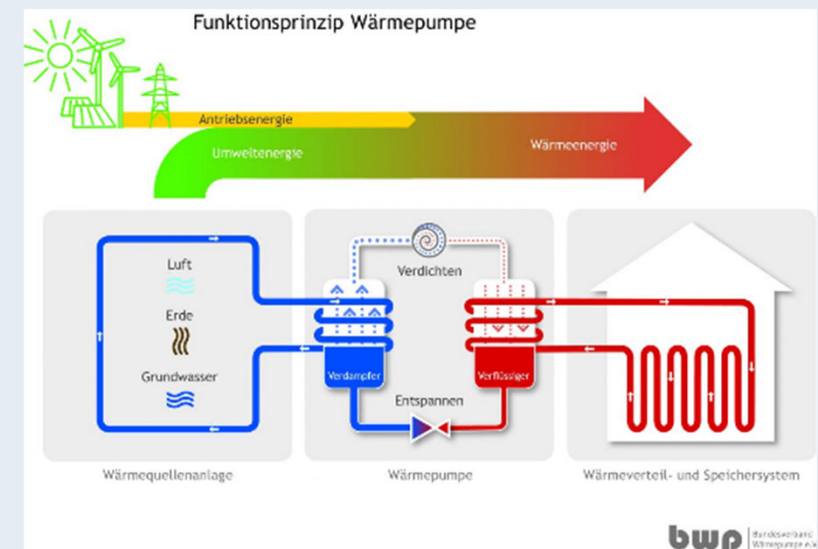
Funktionsprinzip Wärmepumpe

Antriebsenergie

Umweltenergie

Wärmeenergie

Luft

Erde

Grundwasser

Verdichten

Verdampfer

Verflüssiger

Entspannen

Wärmequellenanlage

Wärmepumpe

Wärmeverteil- und Speichersystem

bwp Bundesverband Wärmepumpe e.V.